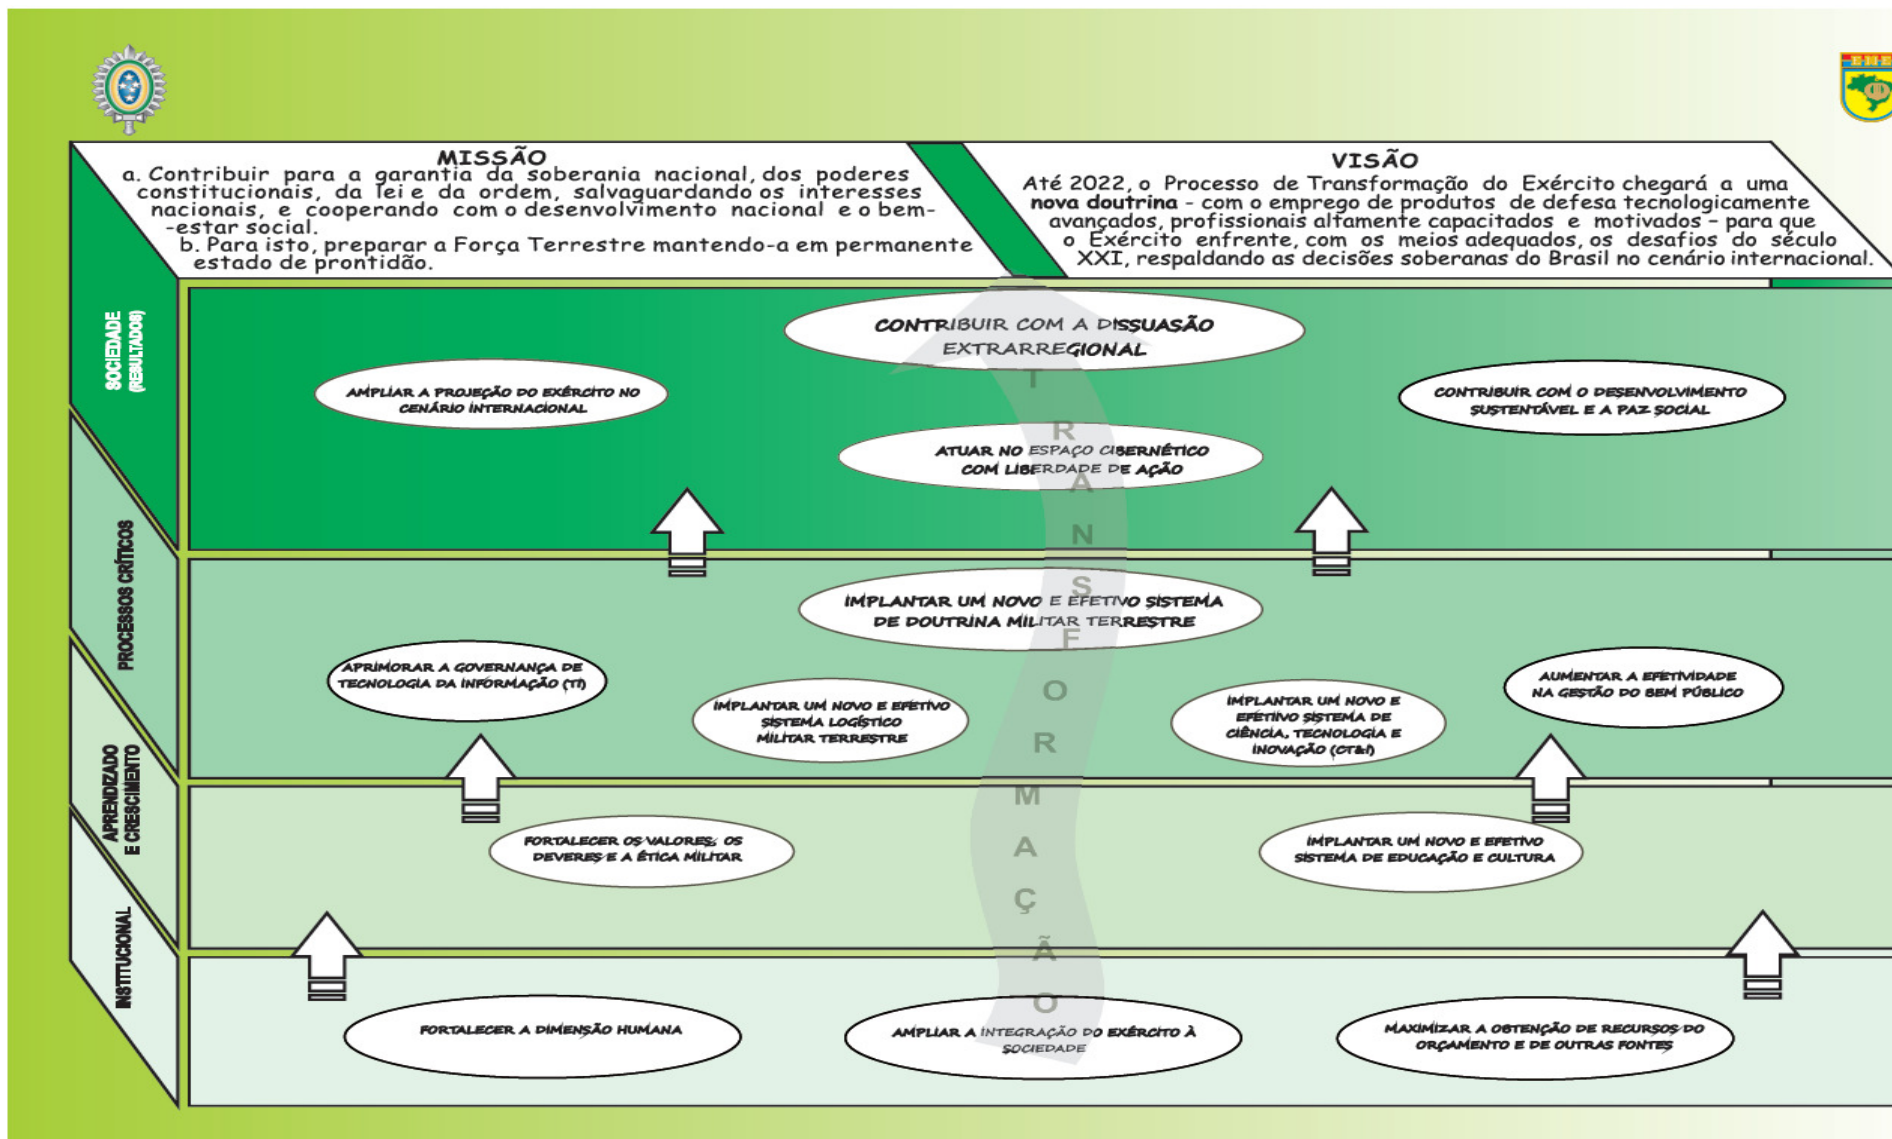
MISSÃO

a. Contribuir para a garantia da soberania nacional, dos poderes constitucionais, da lei e da ordem, salvaguardando os interesses nacionais, e cooperando com o desenvolvimento nacional e o bem-estar social.

b. Para isto, preparar a Força Terrestre mantendo-a em permanente estado de prontidão.

VISÃO

Até 2022, o Processo de Transformação do Exército chegará a uma **nova doutrina** - com o emprego de produtos de defesa tecnologicamente avançados, profissionais altamente capacitados e motivados - para que o Exército enfrente, com os meios adequados, os desafios do século XXI, respaldando as decisões soberanas do Brasil no cenário internacional.

SOCIEDADE (RESULTADOS)

CONTRIBUIR COM A DISSUASÃO EXTRARREGIONAL

AMPLIAR A PROJEÇÃO DO EXÉRCITO NO CENÁRIO INTERNACIONAL

CONTRIBUIR COM O DESENVOLVIMENTO SUSTENTÁVEL E A PAZ SOCIAL

ATUAR NO ESPAÇO CIBERNÉTICO COM LIBERDADE DE AÇÃO

PROCESSOS CRÍTICOS

IMPLANTAR UM NOVO E EFETIVO SISTEMA DE DOUTRINA MILITAR TERRESTRE

APRIMORAR A GOVERNANÇA DE TECNOLOGIA DA INFORMAÇÃO (TI)

AUMENTAR A EFETIVIDADE NA GESTÃO DO BEM PÚBLICO

IMPLANTAR UM NOVO E EFETIVO SISTEMA LOGÍSTICO MILITAR TERRESTRE

IMPLANTAR UM NOVO E EFETIVO SISTEMA DE CIÊNCIA, TECNOLOGIA E INOVAÇÃO (CT&I)

APRENDIZADO E CRESCIMENTO

FORTALECER OS VALORES, OS DEVERES E A ÉTICA MILITAR

IMPLANTAR UM NOVO E EFETIVO SISTEMA DE EDUCAÇÃO E CULTURA

INSTITUCIONAL

FORTALECER A DIMENSÃO HUMANA

AMPLIAR A INTEGRAÇÃO DO EXÉRCITO À SOCIEDADE

MAXIMIZAR A OBTENÇÃO DE RECURSOS DO ORÇAMENTO E DE OUTRAS FONTES

TRANSFORMAÇÃO